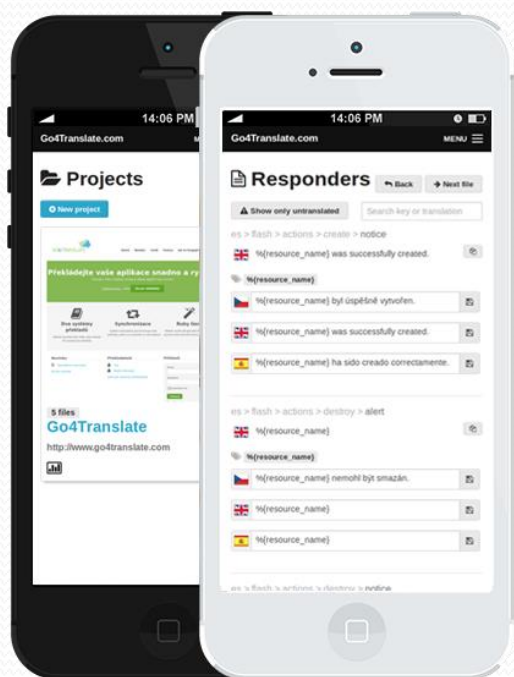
14:06 PM
Go4Translate.com
Projects
New project
Překládejte vaše aplikace snadno a ry
Dva systémy překladů
Synchronizace
Ruby Gem
5 files
Go4Translate
http://www.go4translate.com

14:06 PM
Go4Translate.com
MENU
Responders
Back
Next file
Show only untranslated
Search key or translation
es > flash > actions > create > notice
%{resource_name} was successfully created.
%{resource_name}
%{resource_name} byl úspěšně vytvořen.
%{resource_name} was successfully created.
%{resource_name} ha sido creado correctamente.
es > flash > actions > destroy > alert
%{resource_name}
%{resource_name}
%{resource_name} nemohl být smazán.
%{resource_name}
%{resource_name}
es > flash > actions > destroy > notice